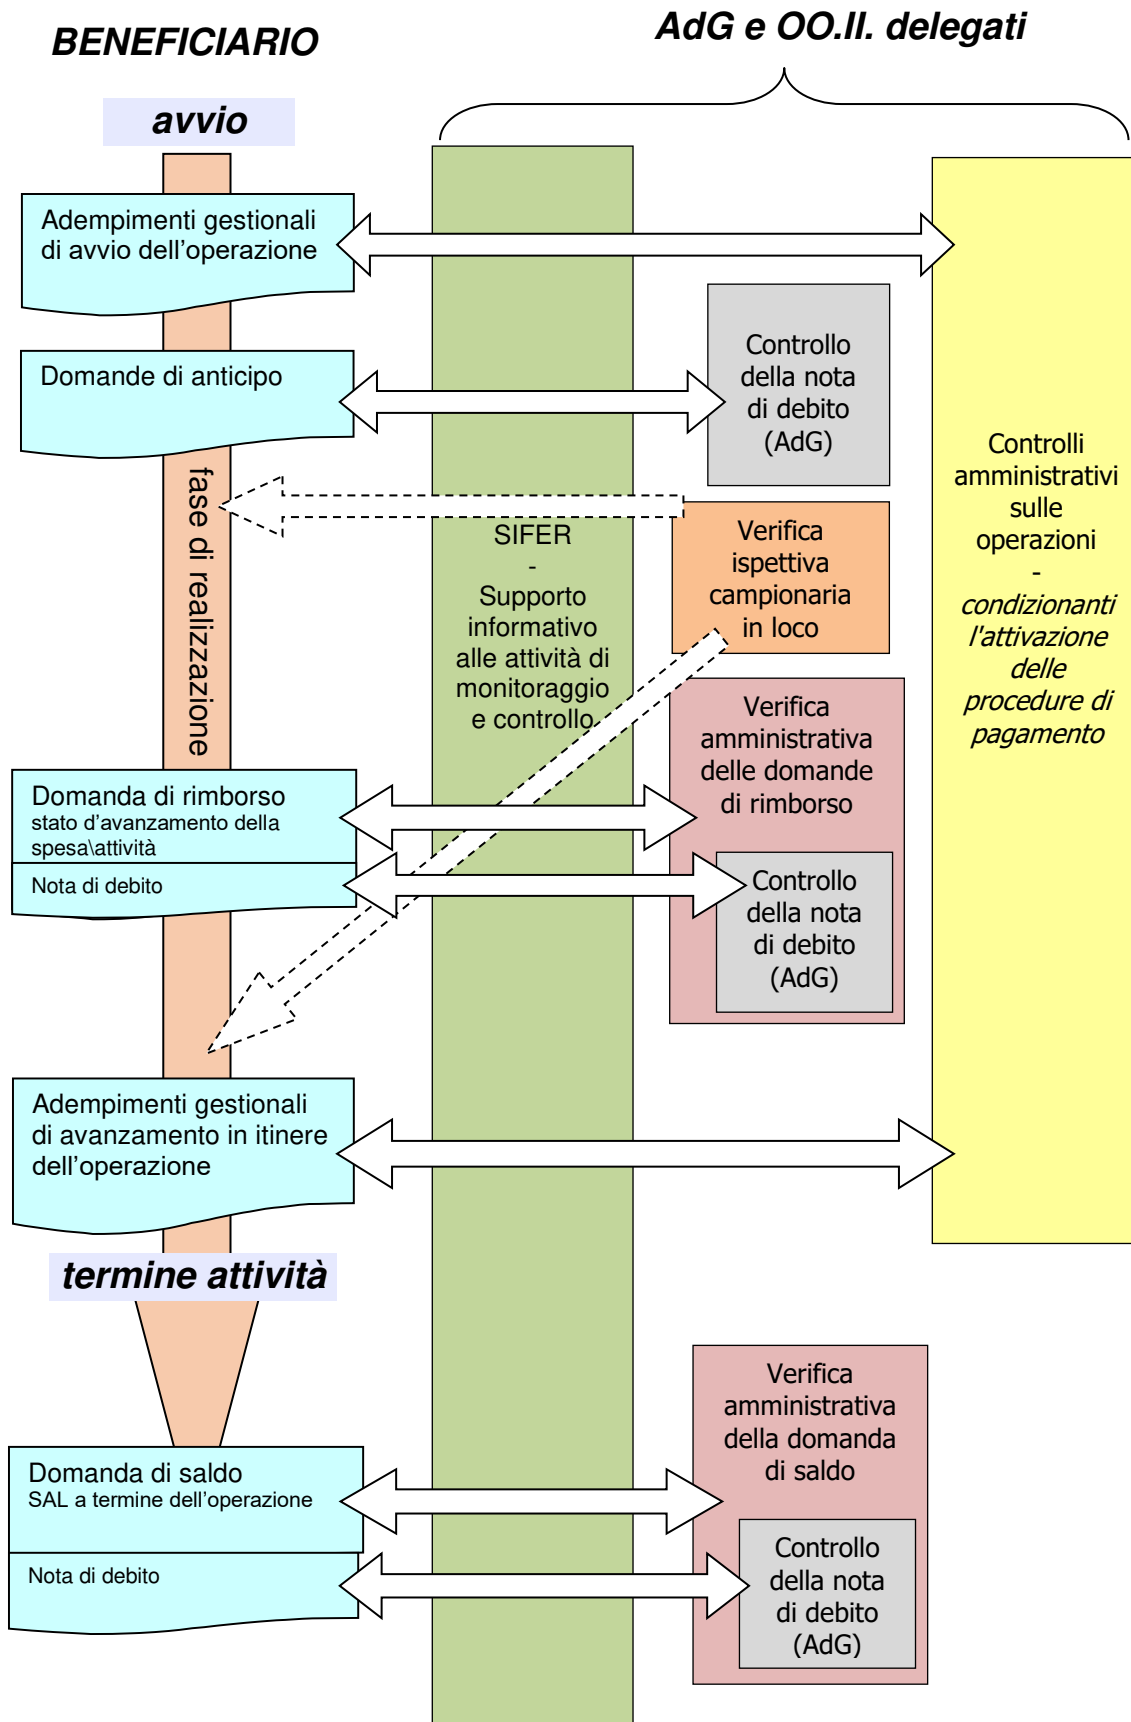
BENEFICIARIO

AdG e OO.II. delegati

avvio

Adempimenti gestionali di avvio dell'operazione

Domande di anticipo

Controllo della nota di debito (AdG)

fase di realizzazione

SIFER - Supporto informativo alle attività di monitoraggio e controllo

Verifica ispettiva campionaria in loco

Controlli amministrativi sulle operazioni - *condizionanti l'attivazione delle procedure di pagamento*

Verifica amministrativa delle domande di rimborso

Domanda di rimborso
stato d'avanzamento della spesa\attività

Nota di debito

Controllo della nota di debito (AdG)

Adempimenti gestionali di avanzamento in itinere dell'operazione

termine attività

Verifica amministrativa della domanda di saldo

Domanda di saldo
SAL a termine dell'operazione

Nota di debito

Controllo della nota di debito (AdG)